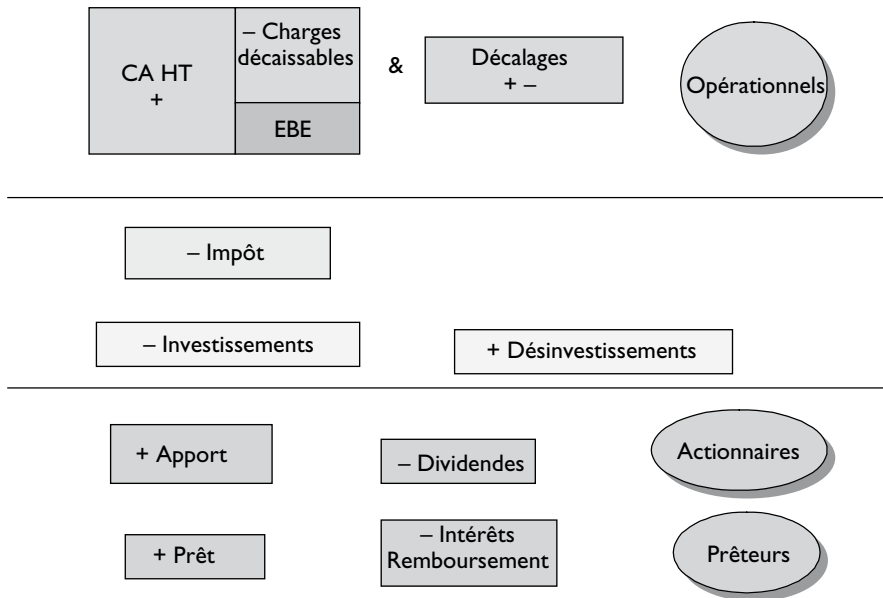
CA HT
+

– Charges décaissables

EBE

&

Décalages
+ –

Opérationnels

– Impôt

– Investissements

+ Désinvestissements

+ Apport

– Dividendes

Actionnaires

+ Prêt

– Intérêts
Remboursement

Prêteurs